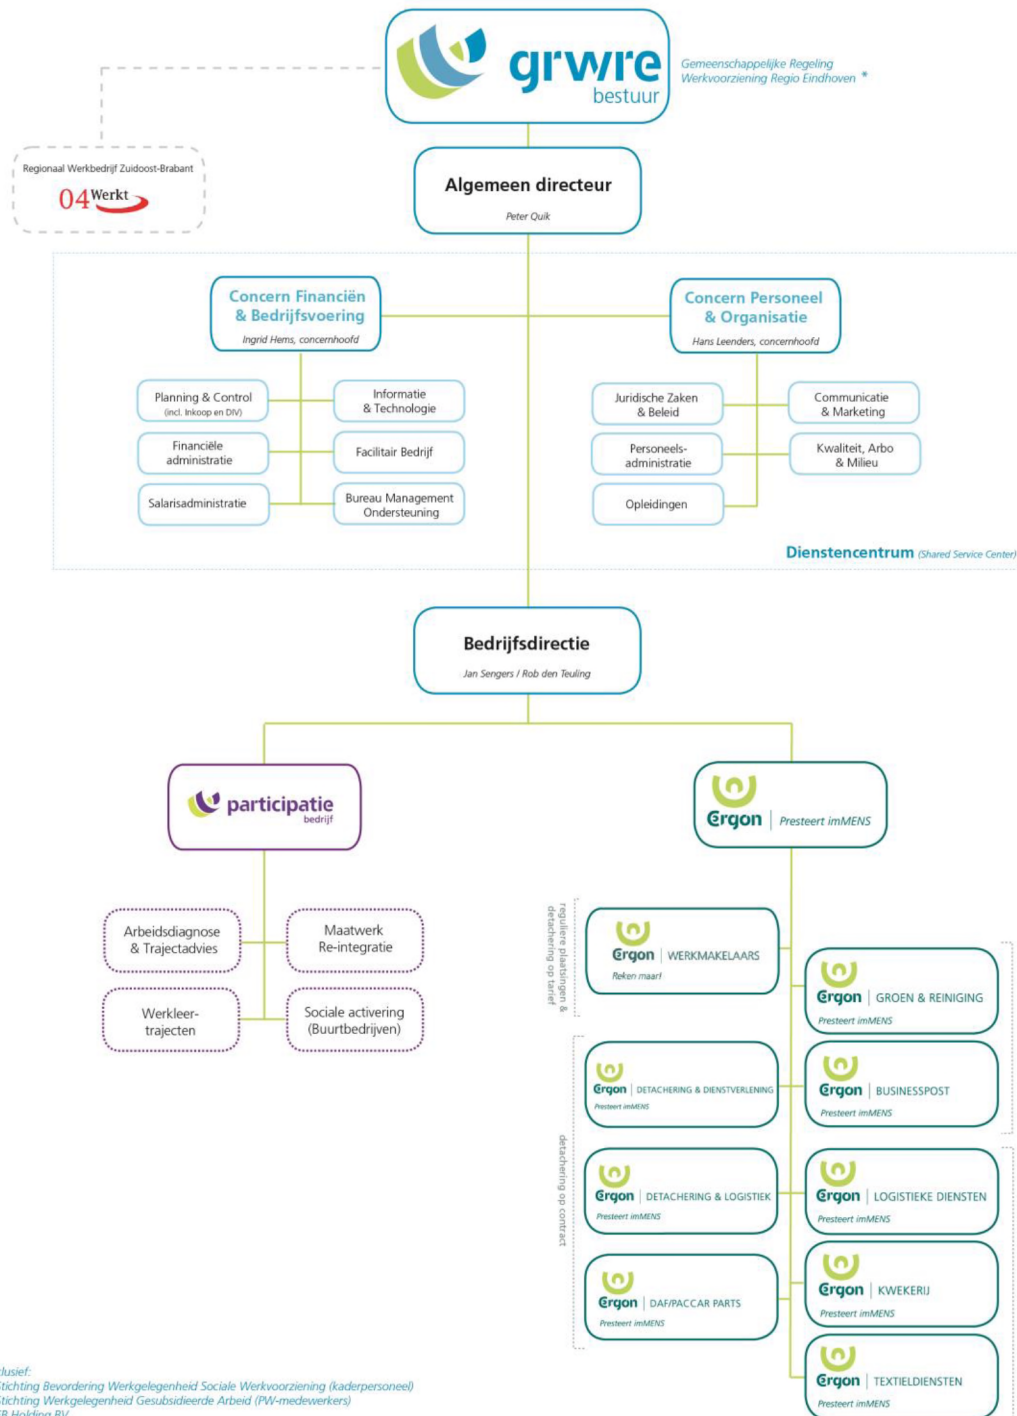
grwre bestuur

Gemeenschappelijke Regeling Werkvoorziening Regio Eindhoven *

Regionaal Werkbedrijf Zuidoost-Brabant

04Werkt

Algemeen directeur
Peter Quik

Concern Financiën & Bedrijfsvoering
Ingrid Hems, concernhoofd

Concern Personeel & Organisatie
Hans Leenders, concernhoofd

Planning & Control (incl. Inkoop en DIV)

Informatie & Technologie

Financiële administratie

Facilitair Bedrijf

Salarisadministratie

Bureau Management Ondersteuning

Juridische Zaken & Beleid

Communicatie & Marketing

Personeels-administratie

Kwaliteit, Arbo & Milieu

Opleidingen

Dienstencentrum (Shared Service Center)

Bedrijfsdirectie
Jan Sengers / Rob den Teuling

participatie bedrijf

Ergon | Presteert imMENS

Arbeidsdiagnose & Trajectadvies

Maatwerk Re-integratie

Werkleer-trajecten

Sociale activering (Buurtbedrijven)

reguliere plaatsingen & detachering op tarief

Ergon | WERKMAKELAARS
Reken maar!

Ergon | GROEN & REINIGING
Presteert imMENS

detachering op contract

Ergon | DETACHERING & DIENSTVERLENING
Presteert imMENS

Ergon | BUSINESSPOST
Presteert imMENS

Ergon | DETACHERING & LOGISTIEK
Presteert imMENS

Ergon | LOGISTIEKE DIENSTEN
Presteert imMENS

Ergon | DAF/PACCAR PARTS
Presteert imMENS

Ergon | KWEKERIJ
Presteert imMENS

Ergon | TEXTIELDIENSTEN
Presteert imMENS

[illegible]lusief:
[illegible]tichting Bevordering Werkgelegenheid Sociale Werkvoorziening (kaderpersoneel)
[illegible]tichting Werkgelegenheid Gesubsidieerde Arbeid (PW-medewerkers)
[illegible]